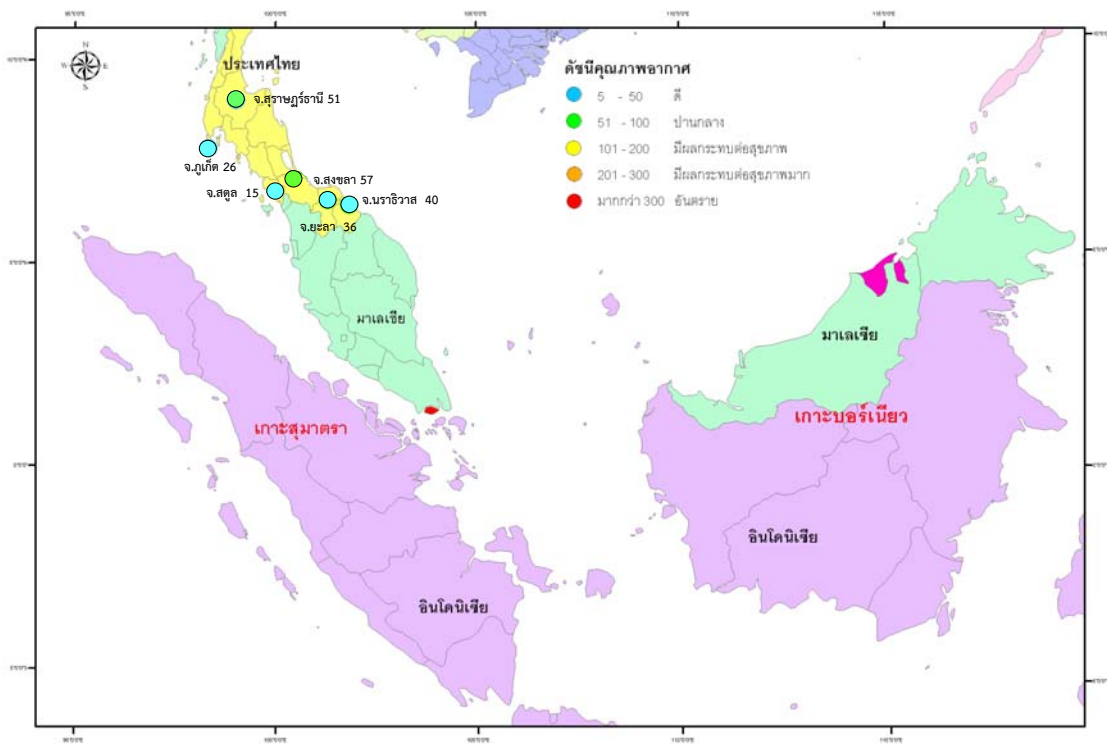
ประเทศไทย

ดัชนีคุณภาพอากาศ

5 - 50 ดี

51 - 100 ปานกลาง

101 - 200 มีผลกระทบต่อสุขภาพ

201 - 300 มีผลกระทบต่อสุขภาพมาก

มากกว่า 300 อันตราย

จ.สุราษฎร์ธานี 51

จ.ภูเก็ต 26

จ.สงขลา 57

จ.สตูล 15

จ.นราธิวาส 40

จ.ยะลา 36

มาเลเซีย

มาเลเซีย

เกาะสุมาตรา

เกาะบอร์เนียว

อินโดนิเซีย

อินโดนิเซีย